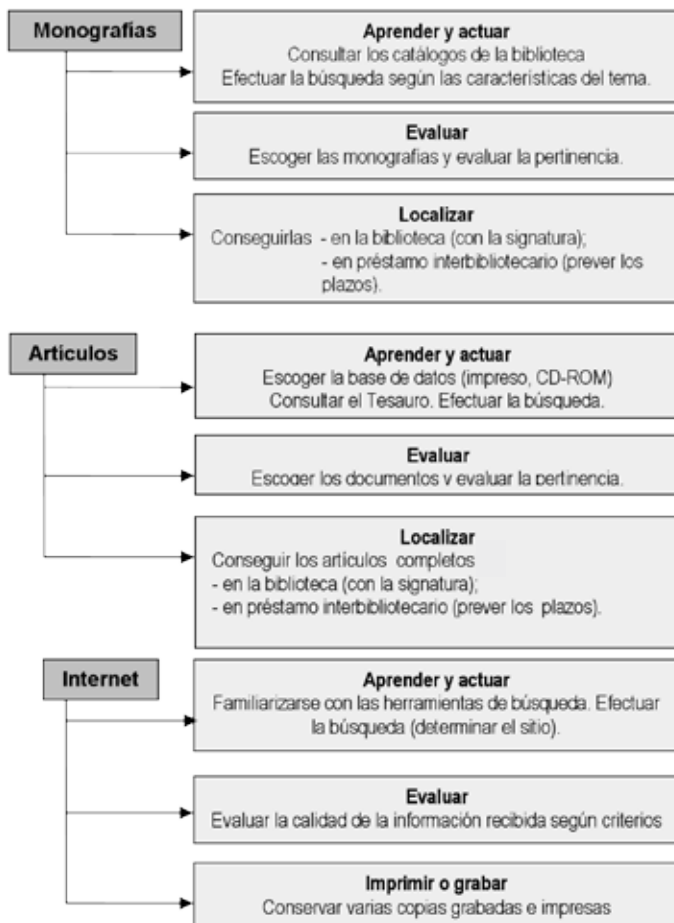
Monografías

Aprender y actuar
Consultar los catálogos de la biblioteca
Efectuar la búsqueda según las características del tema.

Evaluar
Escoger las monografias y evaluar la pertinencia.

Localizar
Conseguirlas - en la biblioteca (con la signatura);
- en préstamo interbibliotecario (prever los plazos).

Artículos

Aprender y actuar
Escoger la base de datos (impreso, CD-ROM)
Consultar el Tesauro. Efectuar la búsqueda.

Evaluar
Escoger los documentos y evaluar la pertinencia.

Localizar
Conseguir los artículos completos
- en la biblioteca (con la signatura);
- en préstamo interbibliotecario (prever los plazos).

Internet

Aprender y actuar
Familiarizarse con las herramientas de búsqueda. Efectuar la búsqueda (determinar el sitio).

Evaluar
Evaluar la calidad de la información recibida según criterios

Imprimir o grabar
Conservar varias copias grabadas e impresas